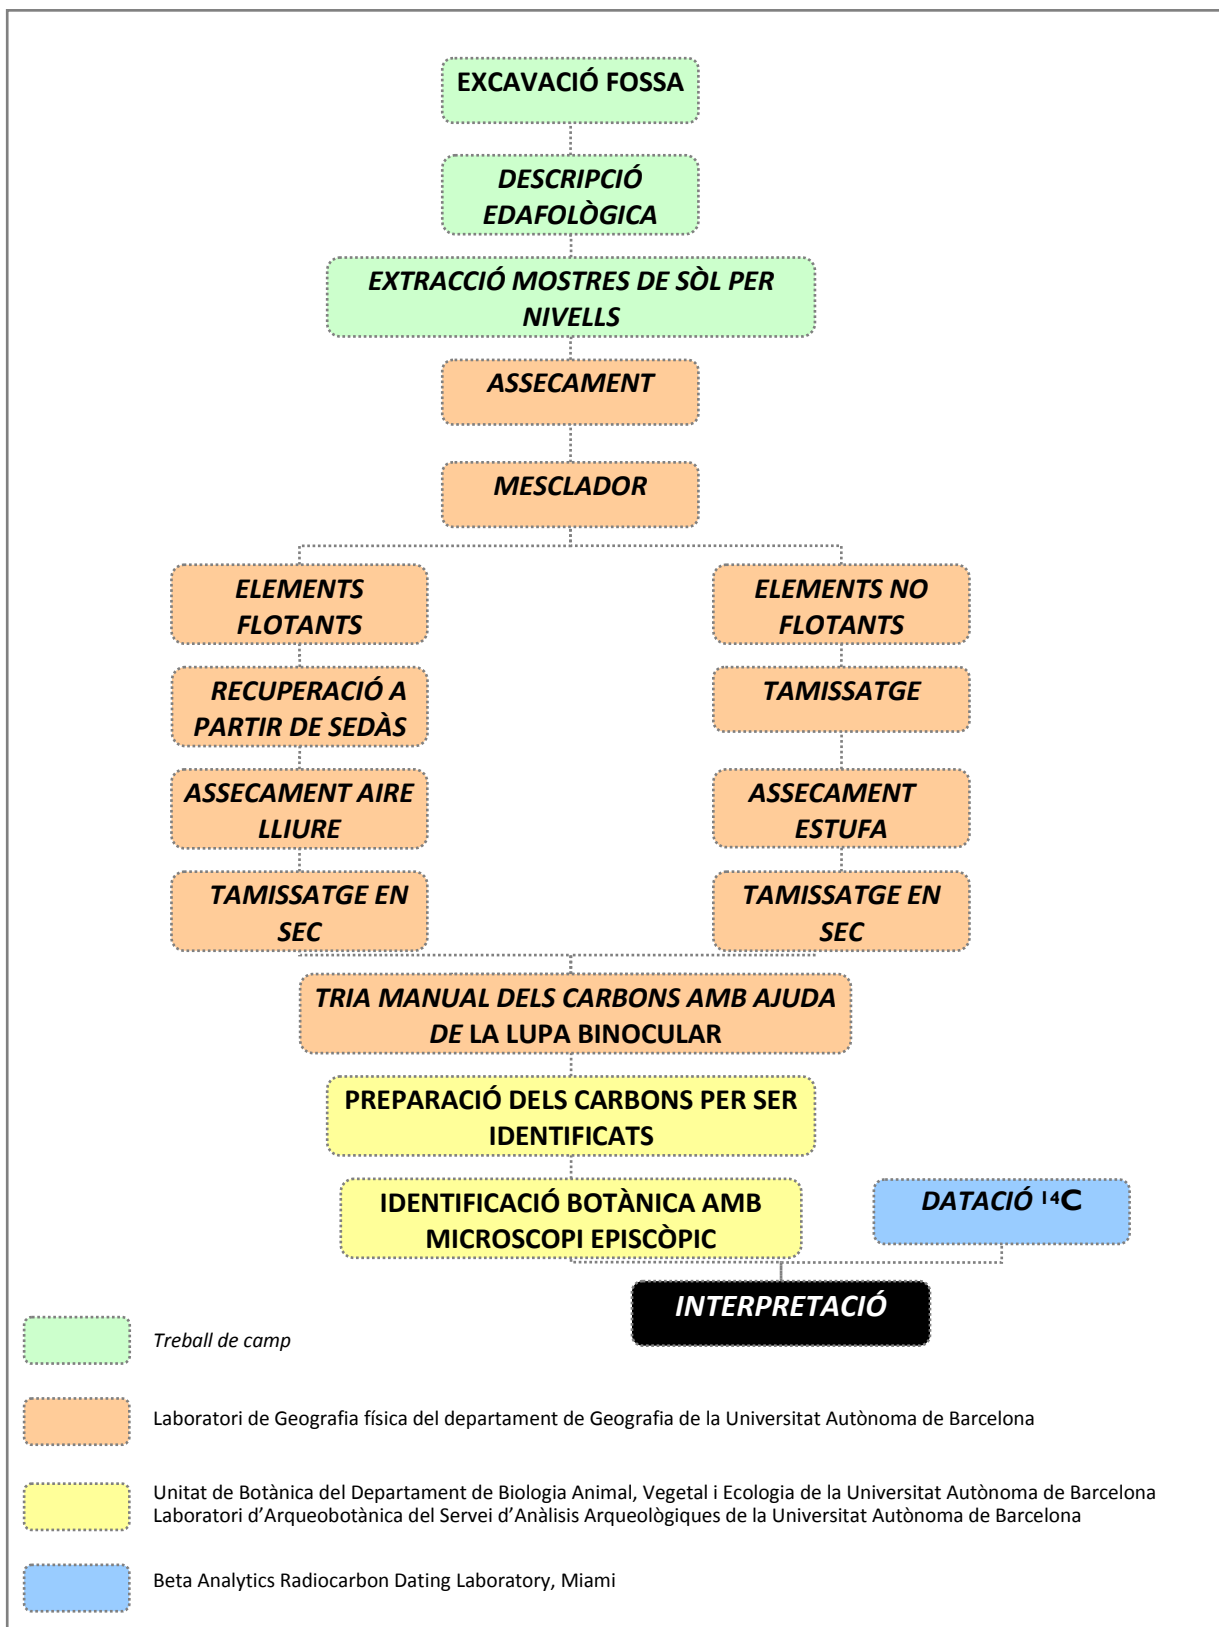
EXCAVACIÓ FOSSA

DESCRIPCIÓ EDAFOLÒGICA

EXTRACCIÓ MOSTRES DE SÒL PER NIVELLS

ASSECAMENT

MESCLADOR

ELEMENTS FLOTANTS

RECUPERACIÓ A PARTIR DE SEDÀS

ASSECAMENT AIRE LLIURE

TAMISSATGE EN SEC

ELEMENTS NO FLOTANTS

TAMISSATGE

ASSECAMENT ESTUFA

TAMISSATGE EN SEC

TRIA MANUAL DELS CARBONS AMB AJUDA DE LA LUPA BINOCULAR

PREPARACIÓ DELS CARBONS PER SER IDENTIFICATS

IDENTIFICACIÓ BOTÀNICA AMB MICROSCOPI EPISCÒPIC

DATACIÓ $^{14}C$

INTERPRETACIÓ

Treball de camp

Laboratori de Geografia física del departament de Geografia de la Universitat Autònoma de Barcelona

Unitat de Botànica del Departament de Biologia Animal, Vegetal i Ecologia de la Universitat Autònoma de Barcelona
Laboratori d'Arqueobotànica del Servei d'Anàlisis Arqueològiques de la Universitat Autònoma de Barcelona

Beta Analytics Radiocarbon Dating Laboratory, Miami